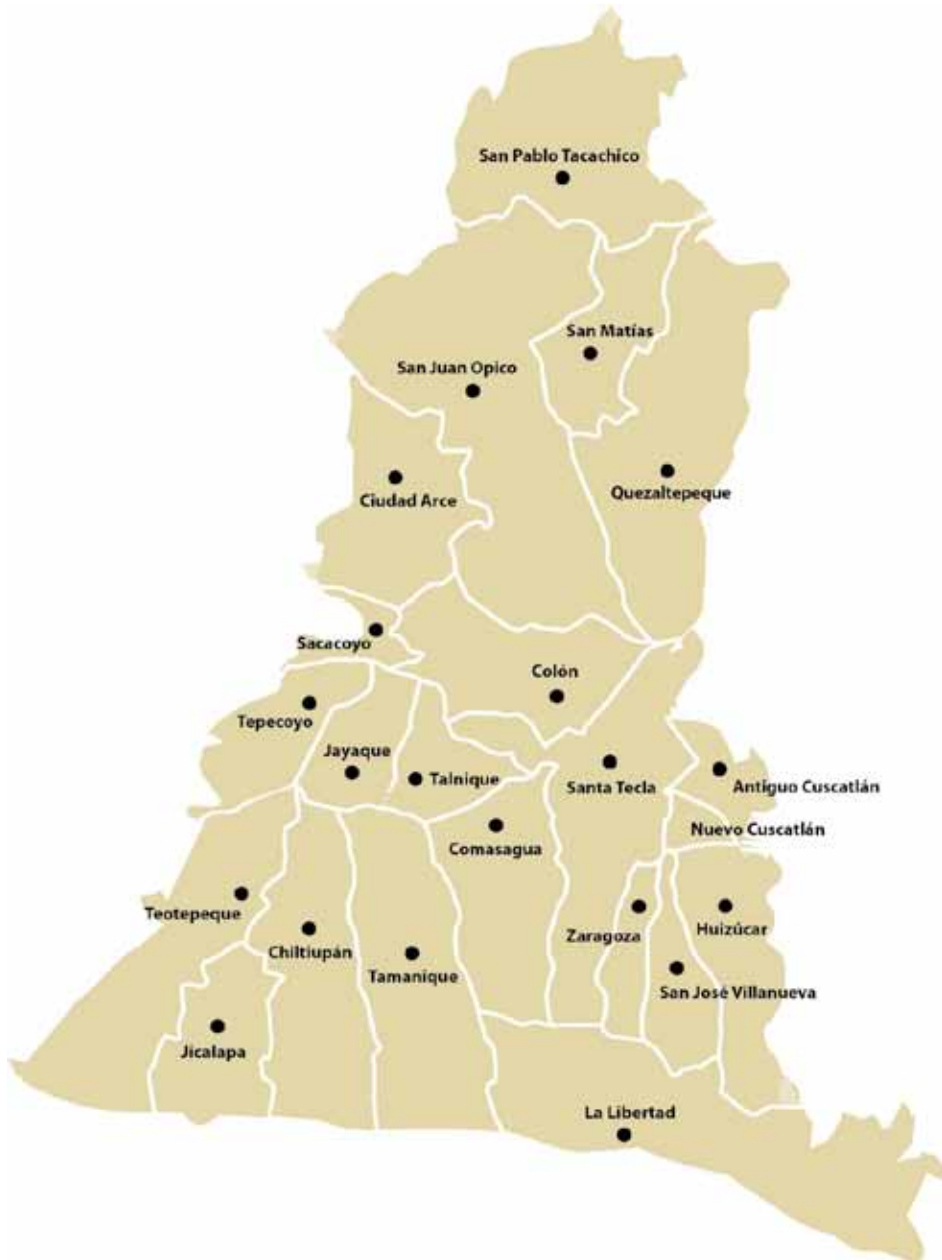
San Pablo Tacachico
San Matías
San Juan Opico
Ciudad Arce
Quezaltepeque
Sacacoyo
Colón
Tepecoyo
Jayaque
Talnique
Santa Tecla
Antiguo Cuscatlán
Nuevo Cuscatlán
Comasagua
Teotepeque
Chiltiupán
Tamanique
Zaragoza
Huizúcar
San José Villanueva
Jicalapa
La Libertad